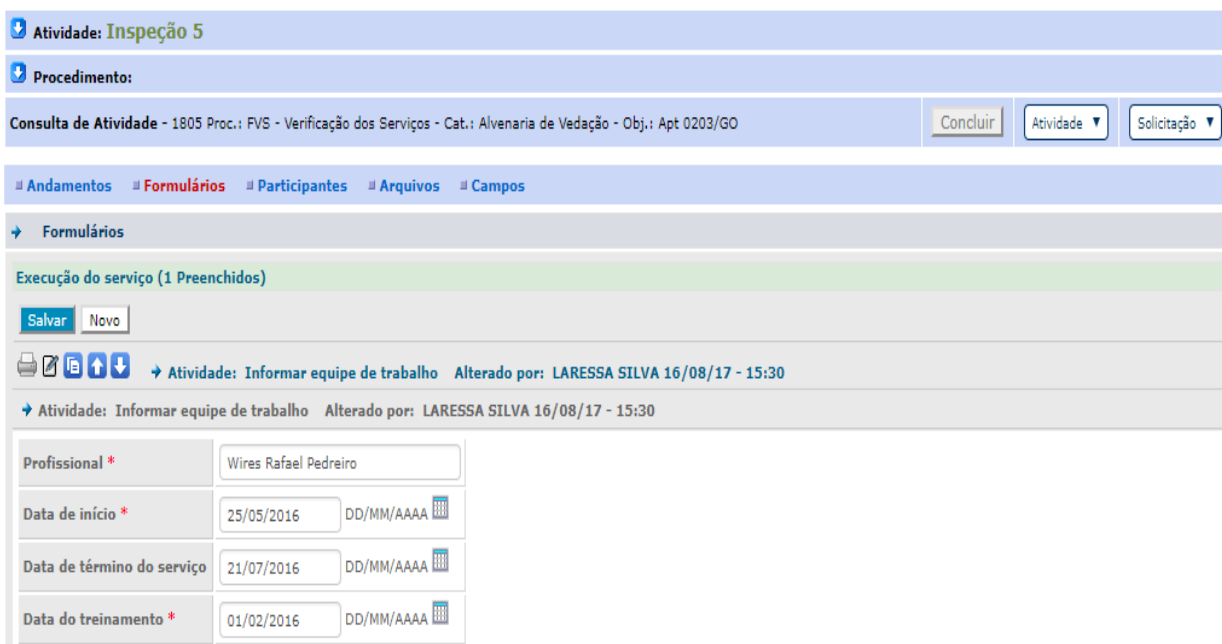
Atividade: Inspeção 5

Procedimento:

Consulta de Atividade - 1805 Proc.: FVS - Verificação dos Serviços - Cat.: Alvenaria de Vedação - Obj.: Apt 0203/GO

Concluir | Atividade ▼ | Solicitação ▼

Andamentos | Formulários | Participantes | Arquivos | Campos

Formulários

Execução do serviço (1 Preenchidos)

Salvar | Novo

→ Atividade: Informar equipe de trabalho Alterado por: LARESSA SILVA 16/08/17 - 15:30

→ Atividade: Informar equipe de trabalho Alterado por: LARESSA SILVA 16/08/17 - 15:30

| | |
|---|---|
| Profissional * | Wires Rafael Pedreiro |
| Data de início * | 25/05/2016 DD/MM/AAAA |
| Data de término do serviço | 21/07/2016 DD/MM/AAAA |
| Data do treinamento * | 01/02/2016 DD/MM/AAAA |